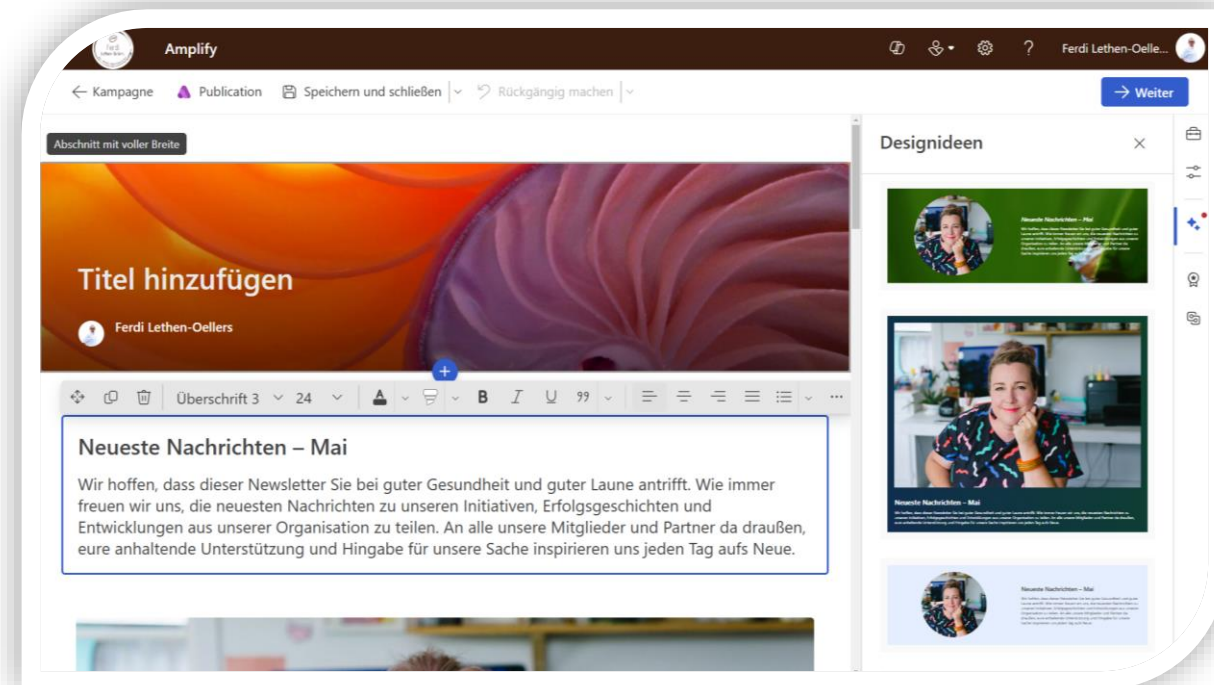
Amplify

Ferdi Lethen-Oelle...

Kampagne
Publication
Speichern und schließen
Rückgängig machen
Weiter

Abschnitt mit voller Breite

Titel hinzufügen

Ferdi Lethen-Oellers

Überschrift 3
24

Neueste Nachrichten – Mai

Wir hoffen, dass dieser Newsletter Sie bei guter Gesundheit und guter Laune antrifft. Wie immer freuen wir uns, die neuesten Nachrichten zu unseren Initiativen, Erfolgsgeschichten und Entwicklungen aus unserer Organisation zu teilen. An alle unsere Mitglieder und Partner da draußen, eure anhaltende Unterstützung und Hingabe für unsere Sache inspirieren uns jeden Tag aufs Neue.

Designideen

Neueste Nachrichten – Mai

Neueste Nachrichten – Mai

Neueste Nachrichten – Mai